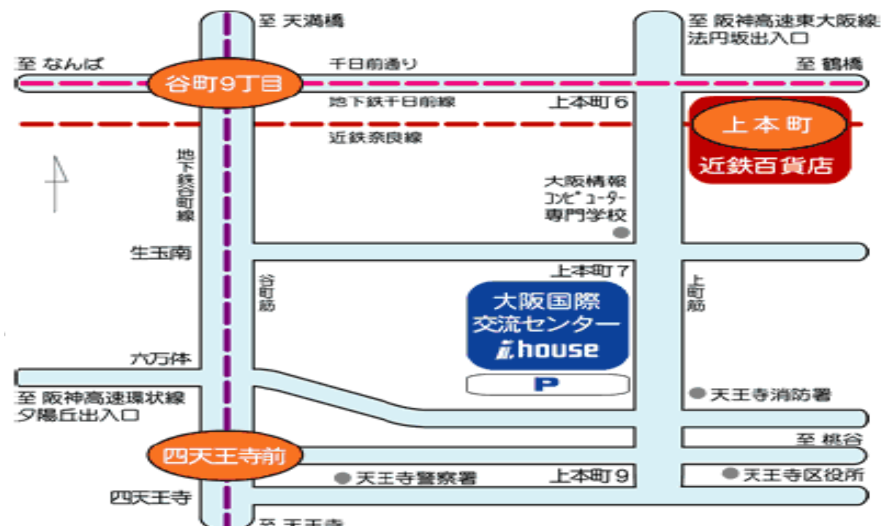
至 天満橋

至 阪神高速東大阪線
法円坂出入口

至 なんば

千日前通り

至 鶴橋

谷町9丁目

地下鉄千日前線

上本町 6

上 本 町

近鉄百貨店

近鉄奈良線

地下鉄谷町線

大阪情報
コンピューター
専門学校

生玉南

上本町 7

谷町筋

上町筋

大阪国際
交流センター
i house

P

六万体

至 阪神高速環状線
夕陽丘出入口

天王寺消防署

四天王寺前

至 桃谷

天王寺警察署

上本町 9

天王寺区役所

四天王寺

至 天王寺